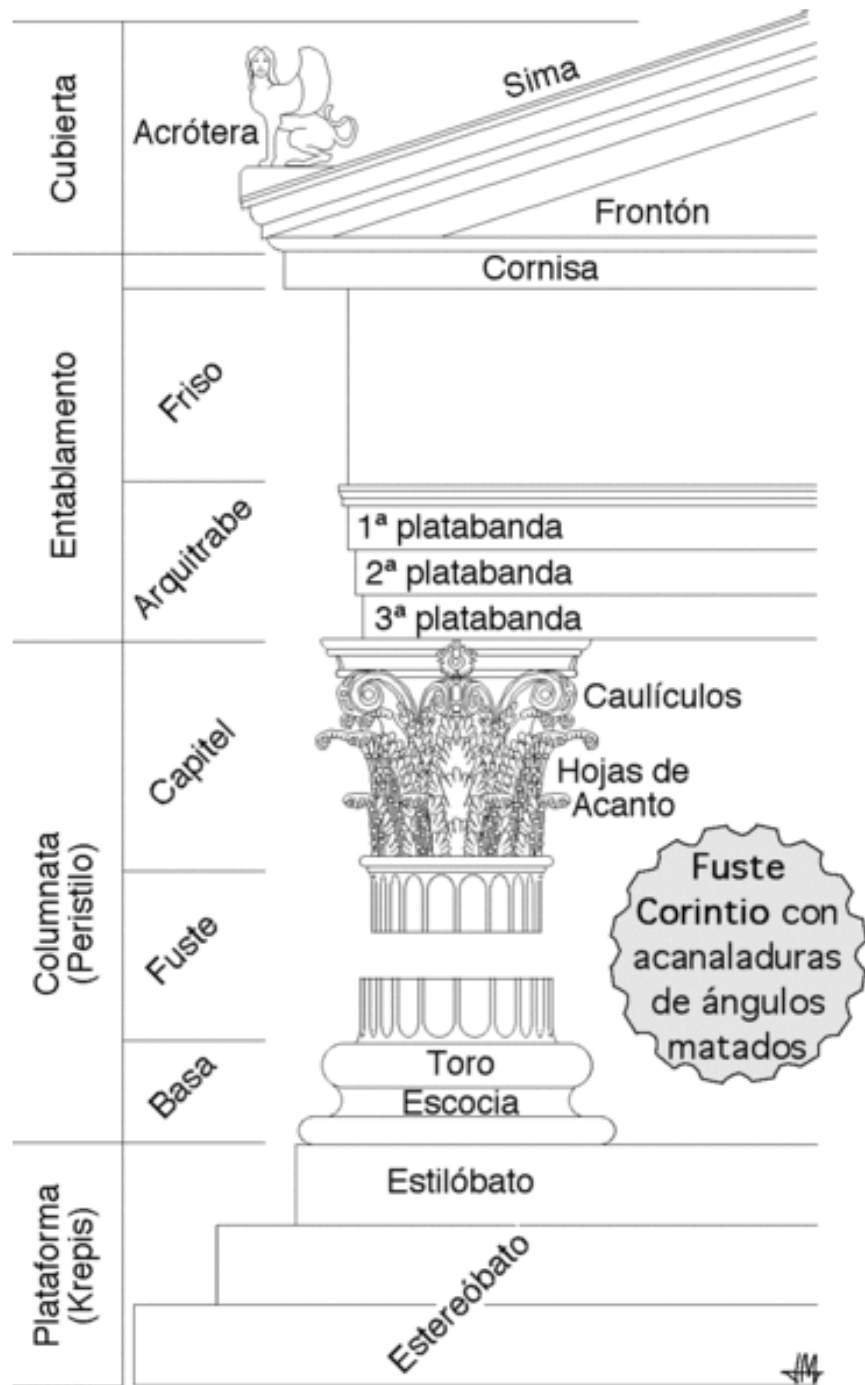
Cubierta

Acrótera

Sima

Frontón

Cornisa

Entablamento

Friso

Arquitrabe

1ª platabanda

2ª platabanda

3ª platabanda

Columnata (Peristilo)

Capitel

Caulículos

Hojas de Acanto

Fuste

Fuste Corintio con acanaladuras de ángulos matados

Basa

Toro

Escocia

Plataforma (Krepis)

Estilóbato

Estereóbato

JM